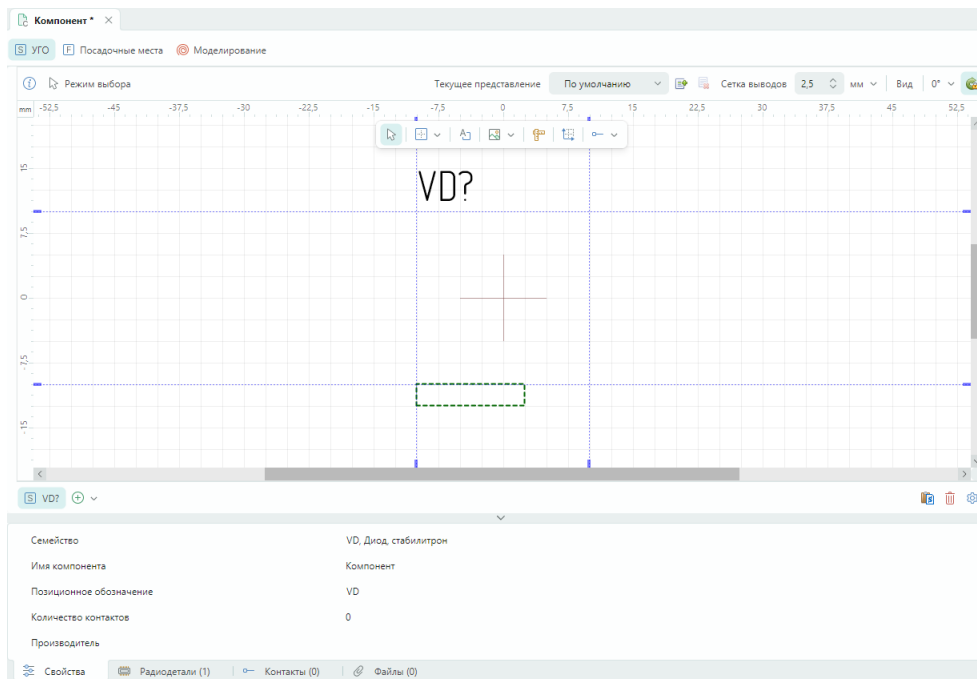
Компонент *

S УГО F Посадочные места Моделирование

Режим выбора

Текущее представление По умолчанию Сетка выводов 2,5 мм Вид 0°

mm -52,5 -45 -37,5 -30 -22,5 -15 -7,5 0 7,5 15 22,5 30 37,5 45 52,5

15 7,5 0 -7,5 -15

VD?

S VD?

| Семейство | VD, Диод, стабилитрон |
|---|---|
| Имя компонента | Компонент |
| Позиционное обозначение | VD |
| Количество контактов | 0 |
| Производитель | |

Свойства Радиодетали (1) Контакты (0) Файлы (0)